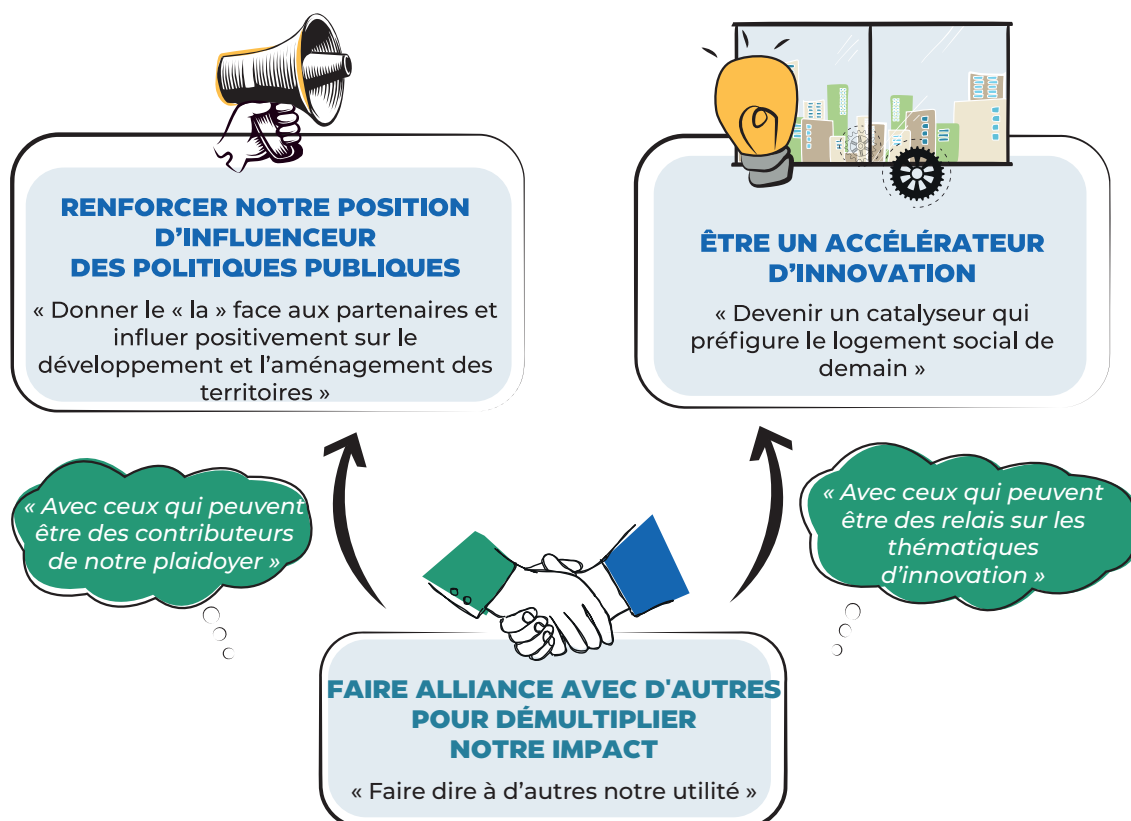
RENFORCER NOTRE POSITION D'INFLUENCEUR DES POLITIQUES PUBLIQUES

« Donner le « la » face aux partenaires et influer positivement sur le développement et l'aménagement des territoires »

ÊTRE UN ACCÉLÉRATEUR D'INNOVATION

« Devenir un catalyseur qui préfigure le logement social de demain »

« Avec ceux qui peuvent être des contributeurs de notre plaidoyer »

« Avec ceux qui peuvent être des relais sur les thématiques d'innovation »

FAIRE ALLIANCE AVEC D'AUTRES POUR DÉMULTIPLIER NOTRE IMPACT

« Faire dire à d'autres notre utilité »